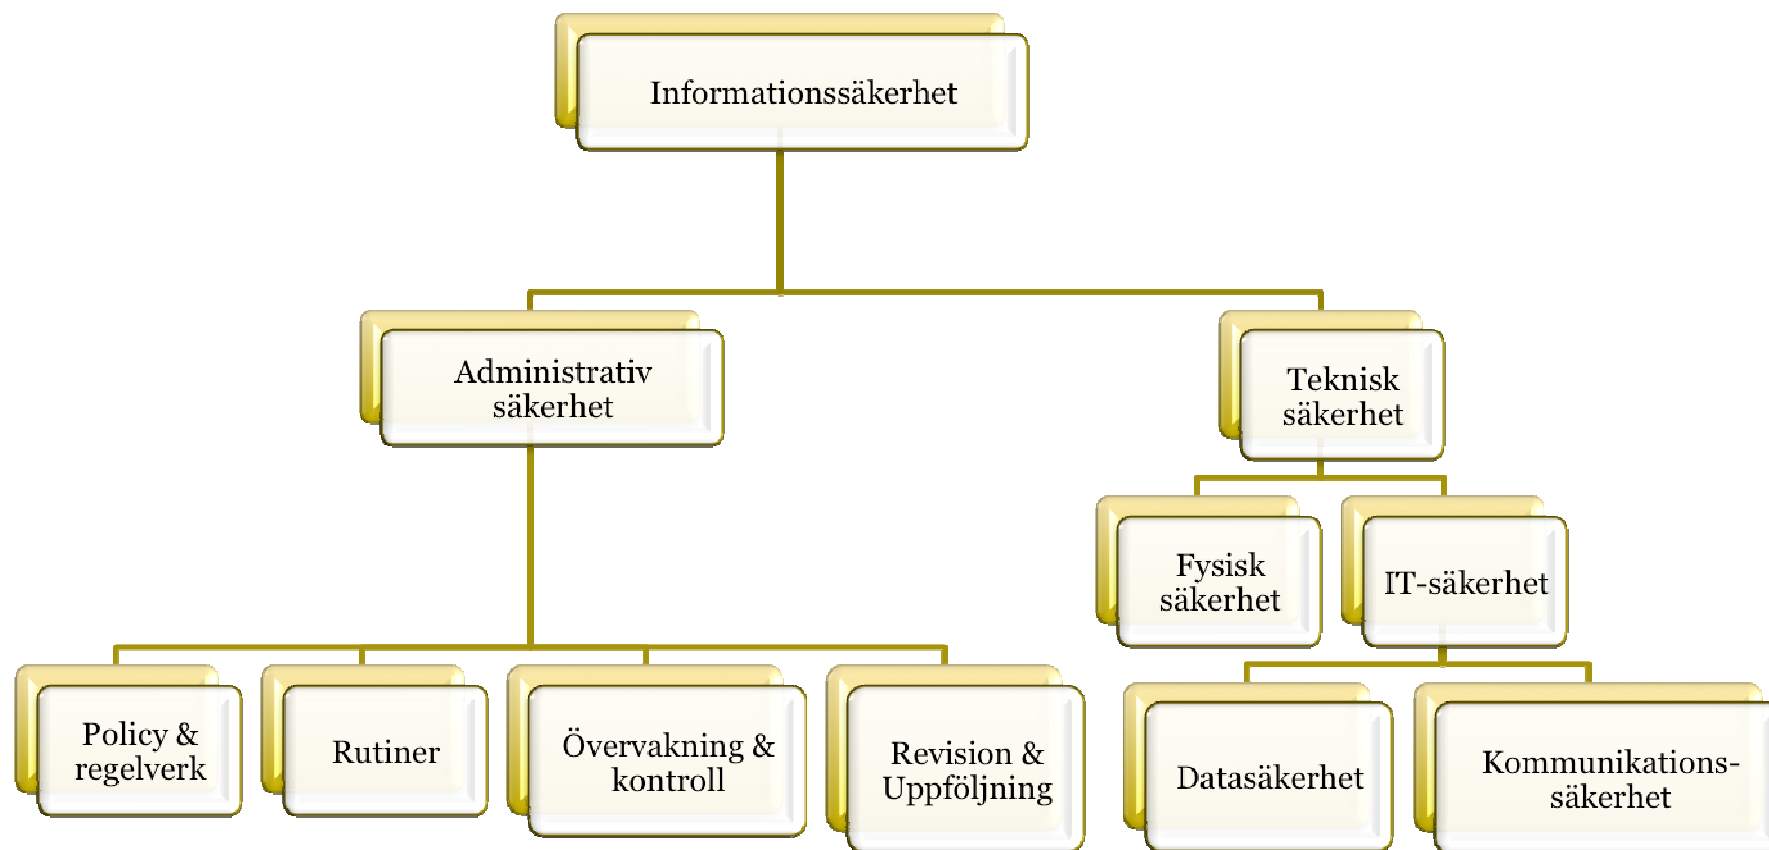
Informationssäkerhet

Administrativ säkerhet

Teknisk säkerhet

Fysisk säkerhet

IT-säkerhet

Policy & regelverk

Rutiner

Övervakning & kontroll

Revision & Uppföljning

Datasäkerhet

Kommunikationssäkerhet